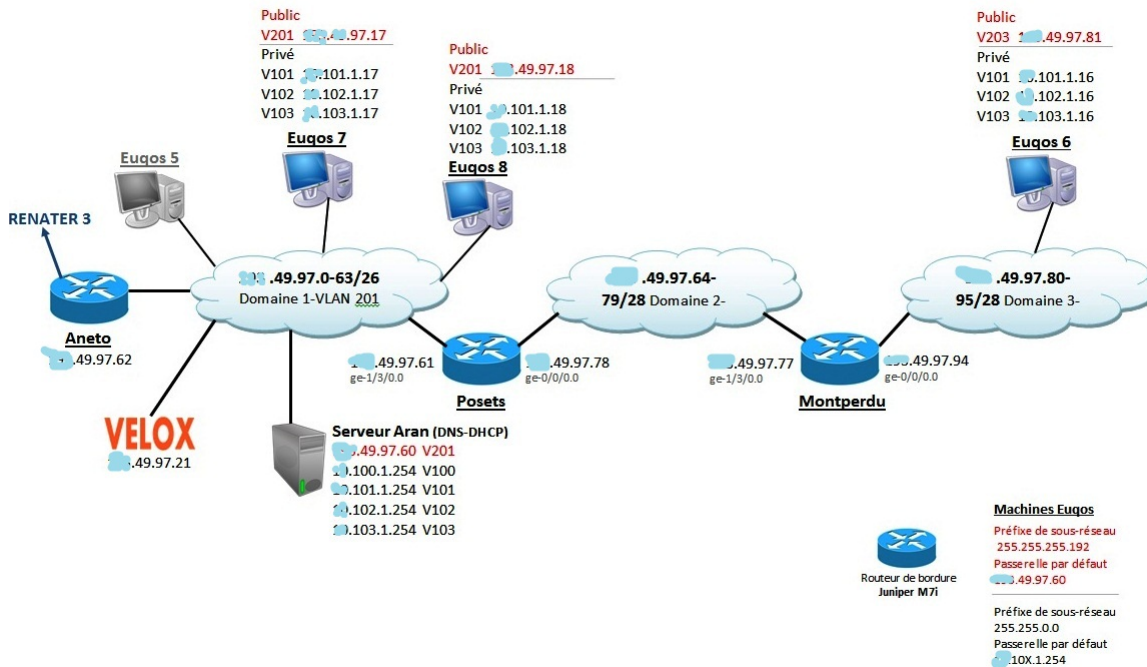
Public
V201 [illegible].49.97.17
Privé
V101 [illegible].101.1.17
V102 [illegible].102.1.17
V103 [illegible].103.1.17
Euqos 7

Public
V201 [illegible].49.97.18
Privé
V101 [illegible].101.1.18
V102 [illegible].102.1.18
V103 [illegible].103.1.18
Euqos 8

Public
V203 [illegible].49.97.81
Privé
V101 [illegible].101.1.16
V102 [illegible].102.1.16
V103 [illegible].103.1.16
Euqos 6

Euqos 5

RENATER 3

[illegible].49.97.0-63/26
Domaine 1-VLAN 201

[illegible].49.97.64-
79/28 Domaine 2-

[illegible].49.97.80-
95/28 Domaine 3-

Aneto
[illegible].49.97.62

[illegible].49.97.61
ge-1/3/0.0
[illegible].49.97.78
ge-0/0/0.0
Posets

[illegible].49.97.77
ge-1/3/0.0
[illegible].49.97.94
ge-0/0/0.0
Montperdu

VELOX
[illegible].49.97.21

Serveur Aran (DNS-DHCP)
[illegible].49.97.60 V201
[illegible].100.1.254 V100
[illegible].101.1.254 V101
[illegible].102.1.254 V102
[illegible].103.1.254 V103

Routeur de bordure
Juniper M7i

Machines Euqos
Préfixe de sous-réseau
255.255.255.192
Passerelle par défaut
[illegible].49.97.60

Préfixe de sous-réseau
255.255.0.0
Passerelle par défaut
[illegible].10X.1.254